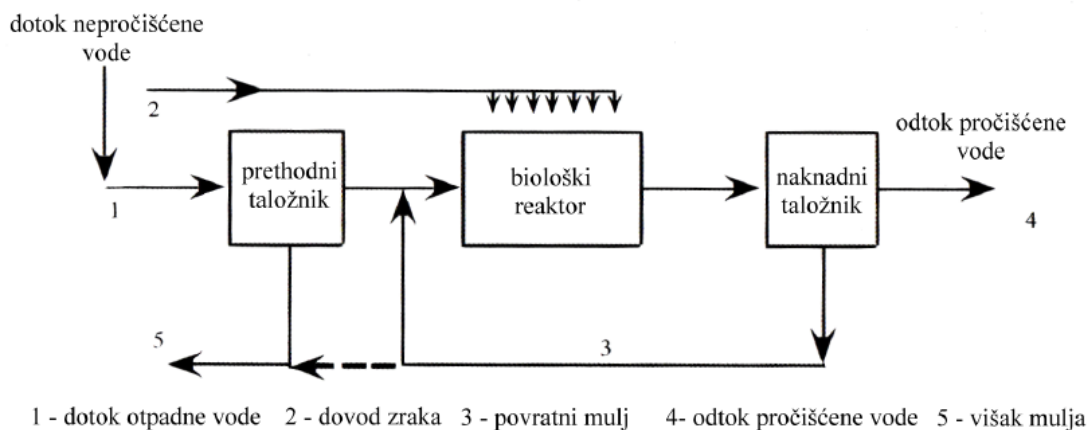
dotok nepročišćene vode

2

1

prethodni taložnik

biološki reaktor

odtok pročišćene vode

naknadni taložnik

4

5

3

1 - dotok otpadne vode 2 - dovod zraka 3 - povratni mulj 4- odtok pročišćene vode 5 - višak mulja